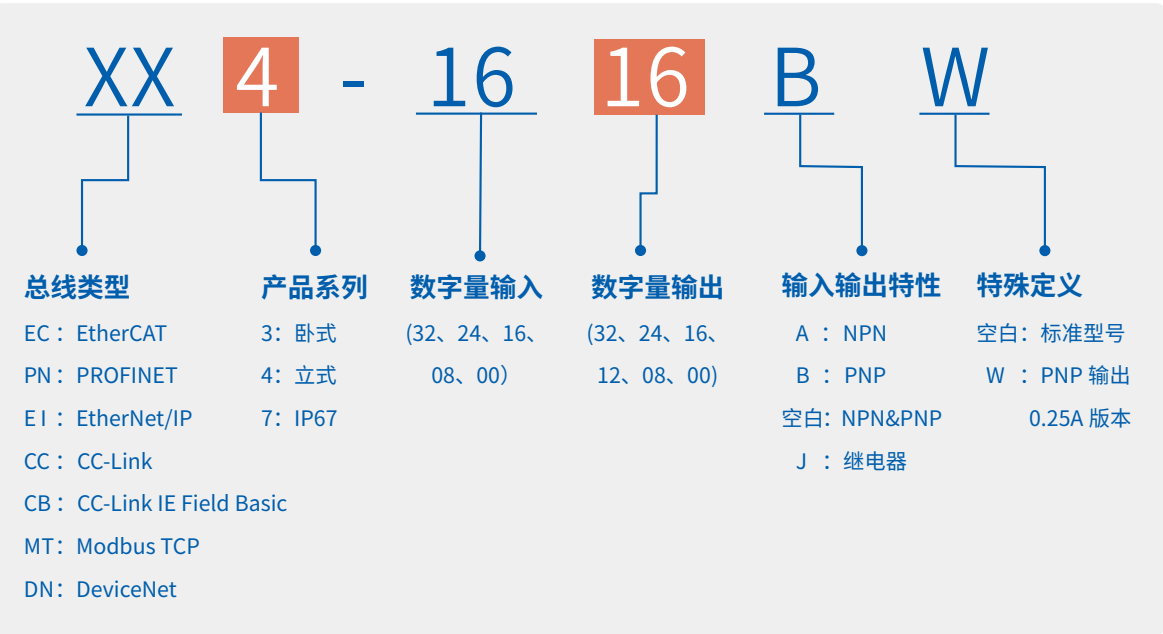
XX 4 - 16 16 B W

总线类型
EC：EtherCAT
PN：PROFINET
E I：EtherNet/IP
CC：CC-Link
CB：CC-Link IE Field Basic
MT：Modbus TCP
DN：DeviceNet

产品系列
3：卧式
4：立式
7：IP67

数字量输入
(32、24、16、08、00)

数字量输出
(32、24、16、12、08、00)

输入输出特性
A ：NPN
B ：PNP
空白：NPN&PNP
J ：继电器

特殊定义
空白：标准型号
W ：PNP 输出 0.25A 版本